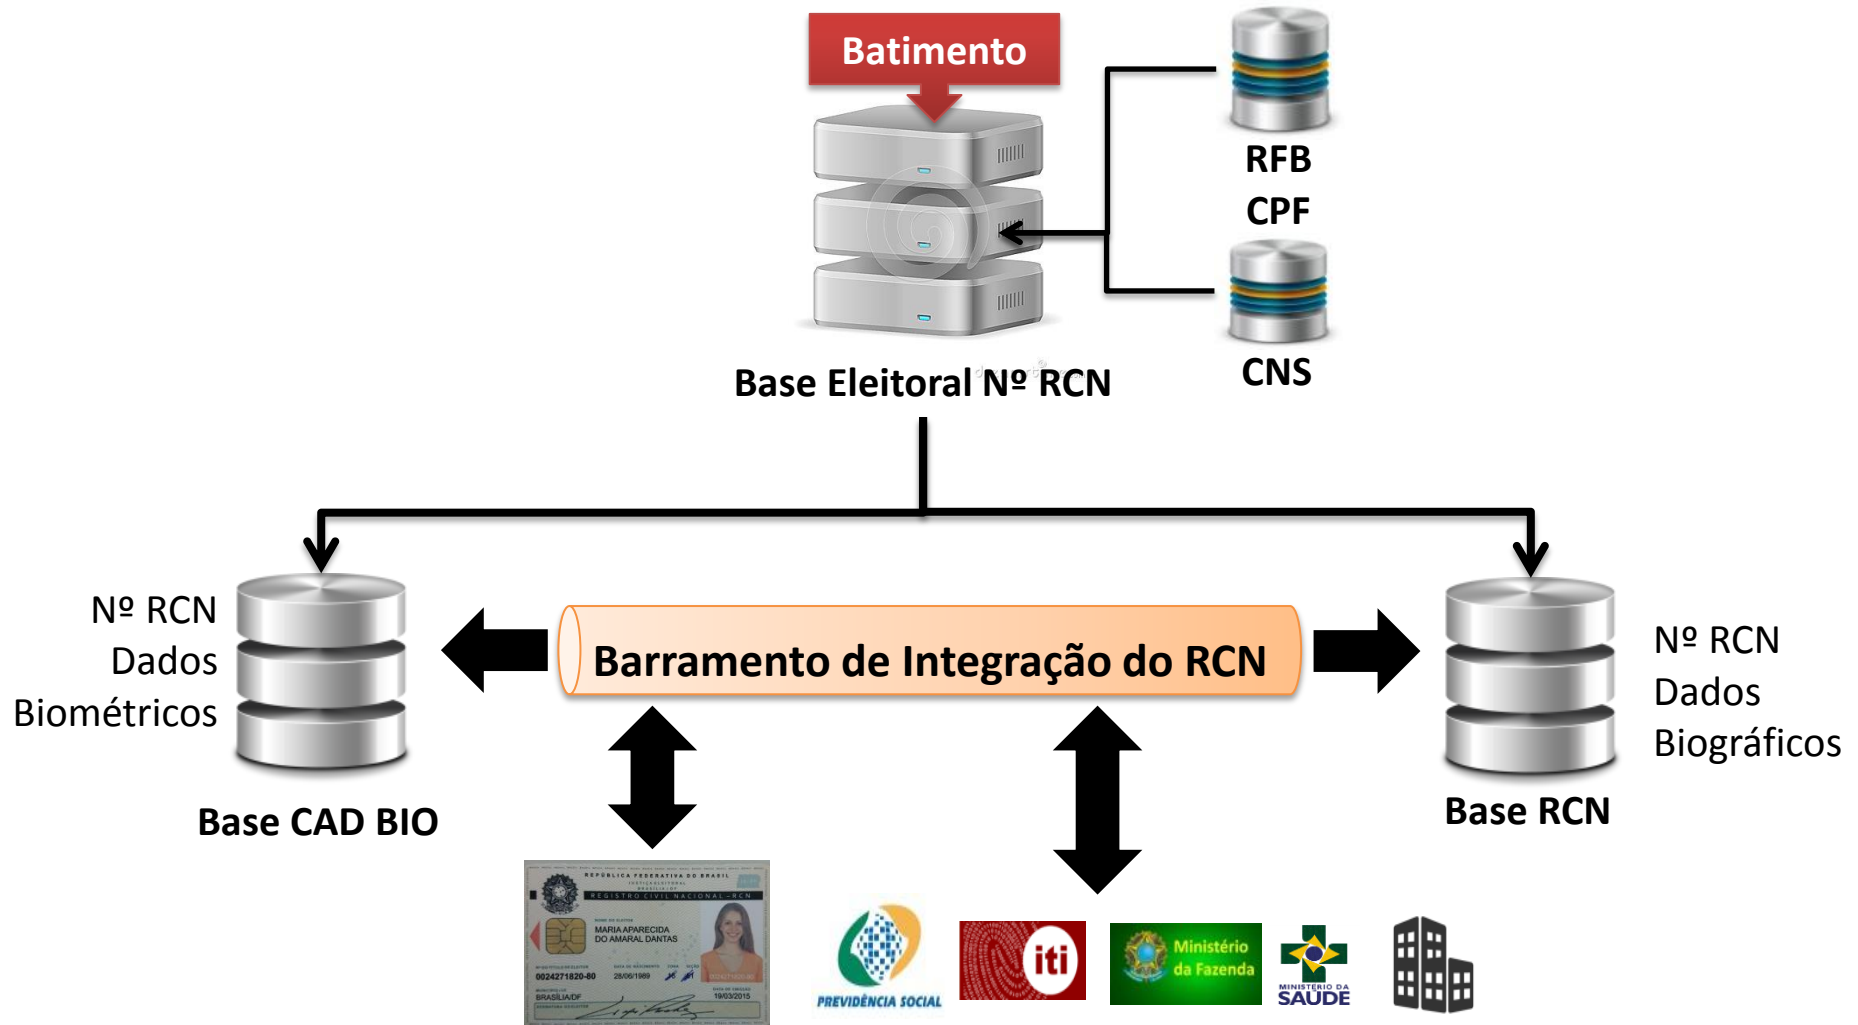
Batimento

RFB
CPF

CNS

Base Eleitoral Nº RCN

Nº RCN
Dados
Biométricos

Barramento de Integração do RCN

Nº RCN
Dados
Biográficos

Base CAD BIO

Base RCN

REPÚBLICA FEDERATIVA DO BRASIL
REGISTRO CIVIL NACIONAL - RCN
MARIA APARECIDA
DO AMARAL DANTAS
0024271820-80
28/06/1989
BRASÍLIA/DF
19/03/2015

PREVIDÊNCIA SOCIAL

iti

Ministério
da Fazenda

MINISTÉRIO DA
SAÚDE